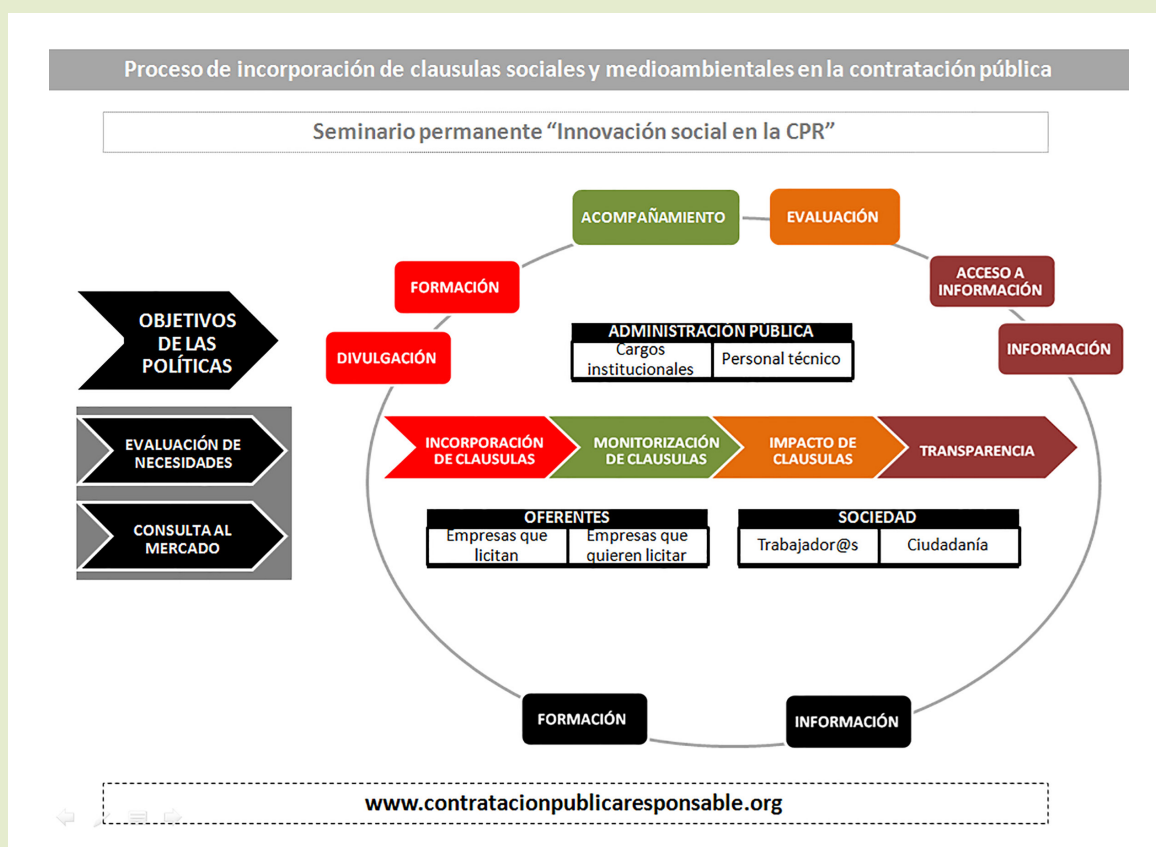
Proceso de incorporación de clausulas sociales y medioambientales en la contratación pública

Seminario permanente "Innovación social en la CPR"

OBJETIVOS DE LAS POLÍTICAS

EVALUACIÓN DE NECESIDADES

CONSULTA AL MERCADO

FORMACIÓN

ACOMPAÑAMIENTO

EVALUACIÓN

ACCESO A INFORMACIÓN

DIVULGACIÓN

INFORMACIÓN

| ADMINISTRACION PÚBLICA | |
|---|---|
| Cargos institucionales | Personal técnico |

INCORPORACIÓN DE CLAUSULAS

MONITORIZACIÓN DE CLAUSULAS

IMPACTO DE CLAUSULAS

TRANSPARENCIA

| OFERENTES | |
|---|---|
| Empresas que licitan | Empresas que quieren licitar |

| SOCIEDAD | |
|---|---|
| Trabajador@s | Ciudadanía |

FORMACIÓN

INFORMACIÓN

www.contratacionpublicaresponsable.org